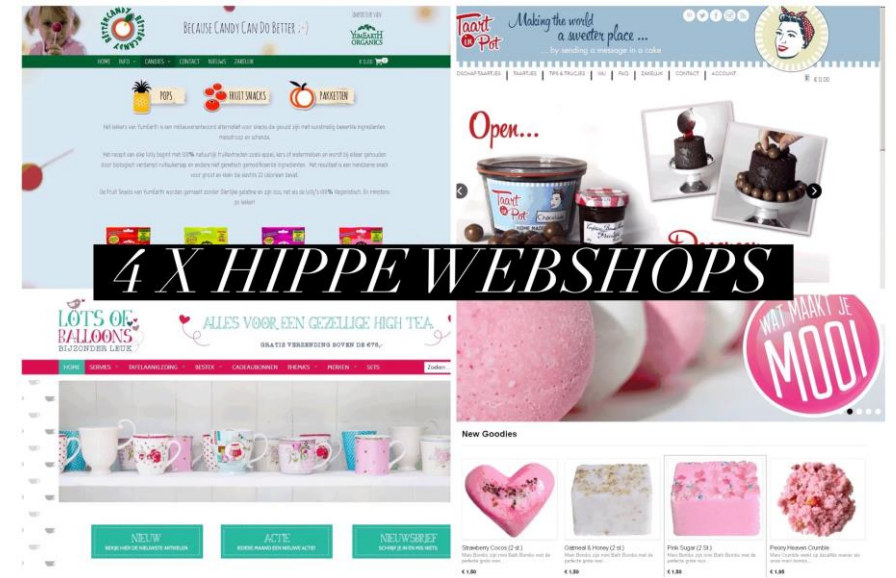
BUTTERCANDY
Because Candy Can Do Better ;-)
YUMEARTH ORGANICS
HOME INFO CANDIES CONTACT NIEUWS ZAKELIJK
POPS FRUIT SNACKS PAKKETTEN

Taart in Pot
Making the world a sweeter place ...
... by sending a message in a cake
CADEAUTAARTJES TAARTJES TIPS & TRUCJES FAQ ZAKELIJK CONTACT ACCOUNT
€ 0,00
Open...

4 X HIPPE WEBSHOPS

LOTS OF BALLOONS BIJZONDER LEUK
ALLES VOOR EEN GEZELLIGE HIGH TEA
GRATIS VERZENDING BOVEN DE €75,-
HOME SERVIES TAFELAANKLEDING BESTEK CADEAUBONNEN THEMA'S PERKEN SETS
Zoeken
NIEUW
ACTIE
NIEUWSBRIEF

WAT MAAKT JE MOOI
New Goodies
Strawberry Cocos (2 st.)
€ 1,50
Oatmeal & Honey (2 st.)
€ 1,50
Pink Sugar (2 St.)
€ 1,50
Peony Heaven Crumble
€ 1,95